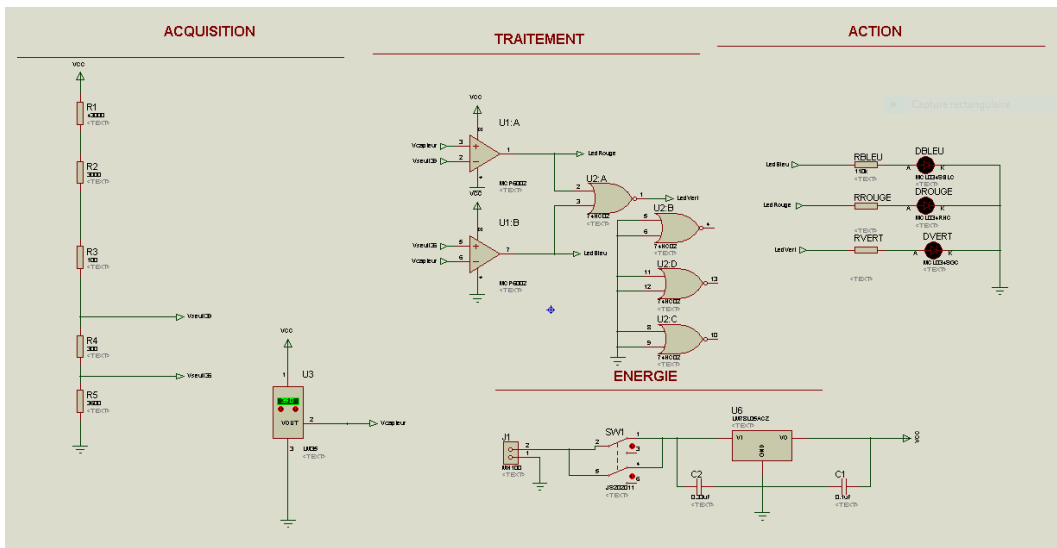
ACQUISITION

TRAITEMENT

ACTION

VCC

R1
43000
<TEXT>

R2
3000
<TEXT>

R3
100
<TEXT>

R4
300
<TEXT>

R5
3600
<TEXT>

Vseuil30

Vseuil35

VCC

U3

1

2

3

VOUT

LM35
<TEXT>

Vcapteur

VCC

U1:A

Vcapteur

Vseuil30

3

2

1

MCP6002
<TEXT>

Led Rouge

U2:A

VCC

2

3

1

Led Vert

74HC02
<TEXT>

U1:B

Vseuil35

Vcapteur

5

6

7

MCP6002
<TEXT>

Led Bleu

U2:B

5

6

4

74HC02
<TEXT>

U2:D

11

12

13

74HC02
<TEXT>

U2:C

8

9

10

74HC02
<TEXT>

Led Bleu

RBLEU
110
<TEXT>

DBLEU

A

K

MC L034BBLC
<TEXT>

Led Rouge

RROUGE
<TEXT>

DROUGE

A

K

MC L034RHC
<TEXT>

Led Vert

RVERT
<TEXT>

DVERT

A

K

MC L034SGC
<TEXT>

Capture rectangulaire

ENERGIE

J1

2

1

MH100
<TEXT>

SW1

2

1

3

5

6

JS202011
<TEXT>

U6
LM7805ACZ
<TEXT>

VI

VO

GND

VCC

C2
0.33uF
<TEXT>

C1
0.1uF
<TEXT>